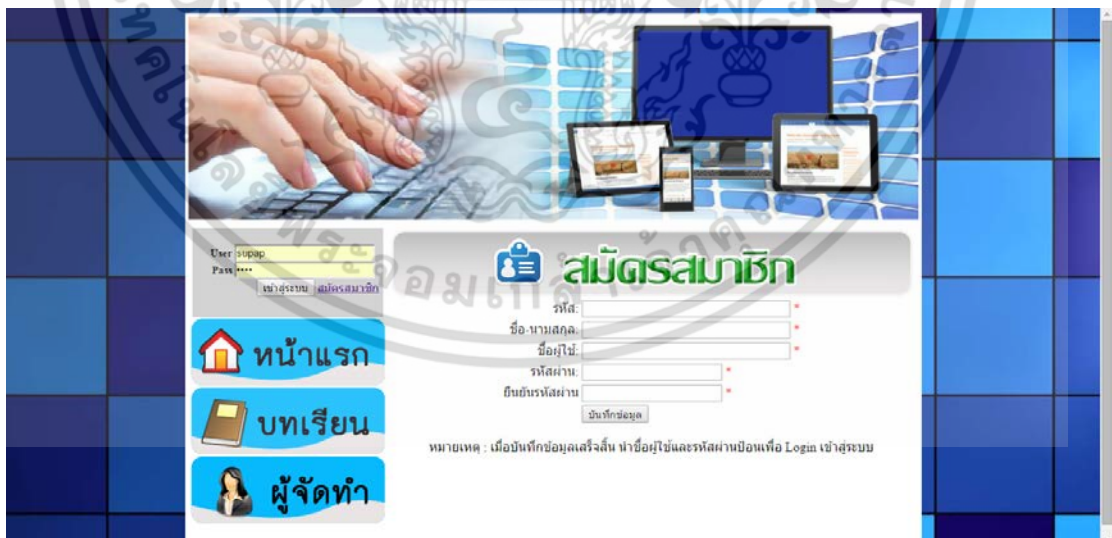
User supap
Pass ••••
เข้าสู่ระบบ สมัครสมาชิก

สมัครสมาชิก

รหัส: *
ชื่อ-นามสกุล: *
ชื่อผู้ใช้: *
รหัสผ่าน: *
ยืนยันรหัสผ่าน *
บันทึกข้อมูล

หมายเหตุ : เมื่อบันทึกข้อมูลเสร็จสิ้น นำชื่อผู้ใช้และรหัสผ่านป้อนเพื่อ Login เข้าสู่ระบบ

หน้าแรก

บทเรียน

ผู้จัดทำ